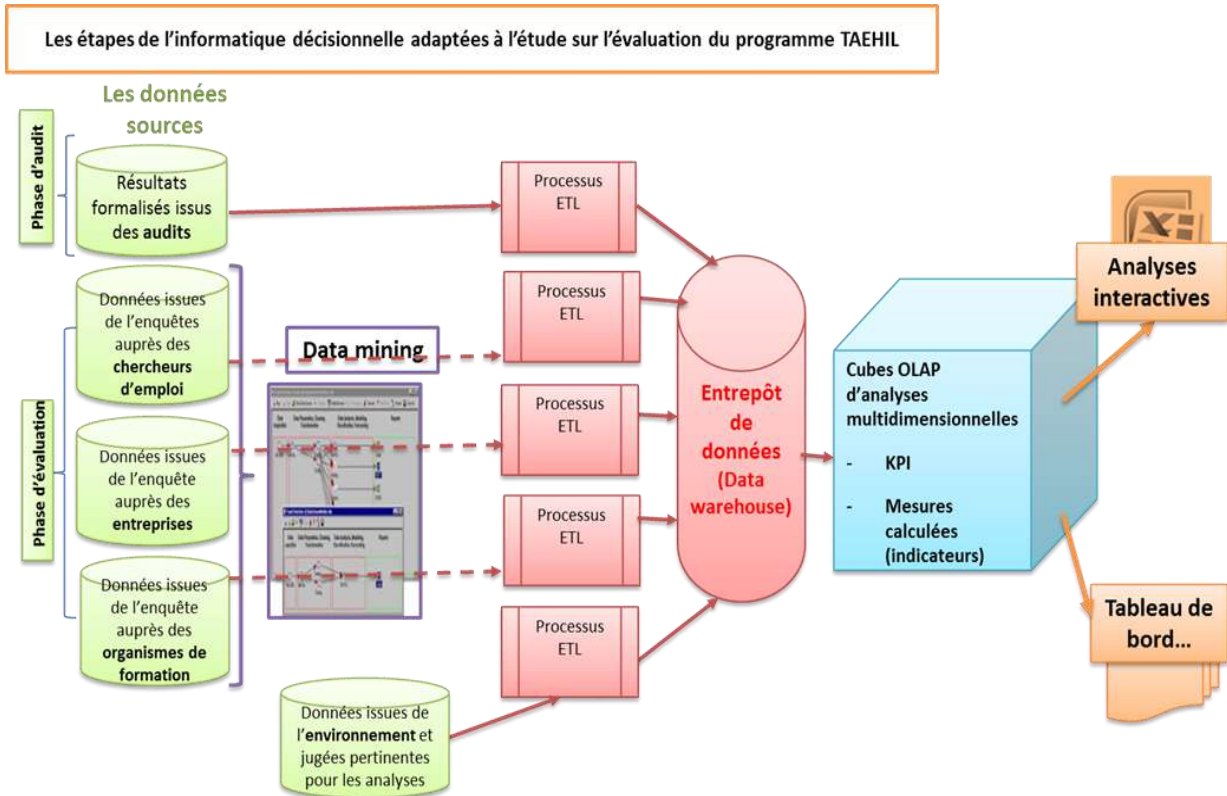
Les étapes de l'informatique décisionnelle adaptées à l'étude sur l'évaluation du programme TAEHIL

Les données sources

Phase d'audit

Résultats formalisés issus des audits

Phase d'évaluation

Données issues de l'enquêtes auprès des chercheurs d'emploi

Données issues de l'enquête auprès des entreprises

Données issues de l'enquête auprès des organismes de formation

Données issues de l'environnement et jugées pertinentes pour les analyses

Data mining

Processus ETL

Processus ETL

Processus ETL

Processus ETL

Processus ETL

Entrepôt de données (Data warehouse)

Cubes OLAP d'analyses multidimensionnelles

- KPI

- Mesures calculées (indicateurs)

Analyses interactives

Tableau de bord...